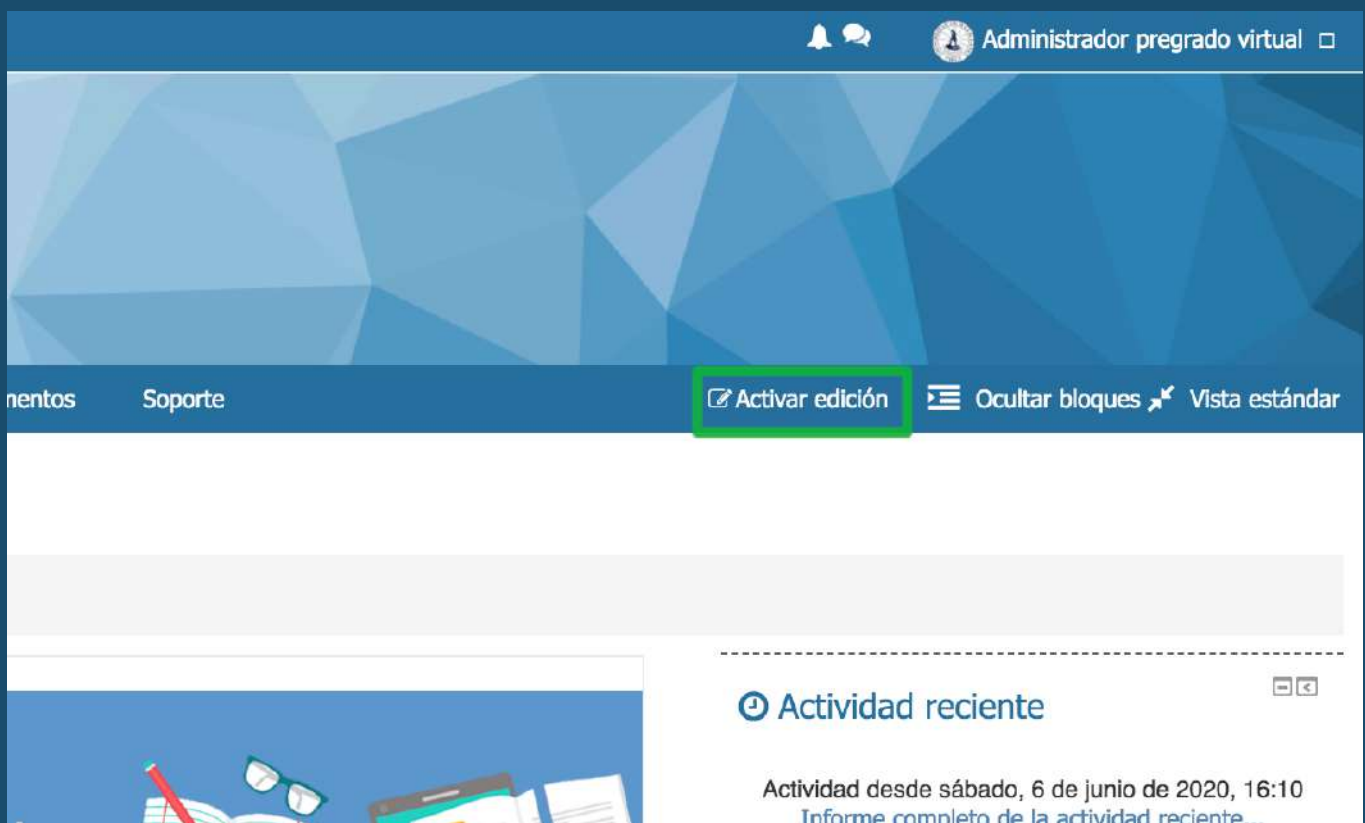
Administrador pregrado virtual

nentos Soporte

Activar edición Ocultar bloques Vista estándar

Actividad reciente

Actividad desde sábado, 6 de junio de 2020, 16:10
Informe completo de la actividad reciente...